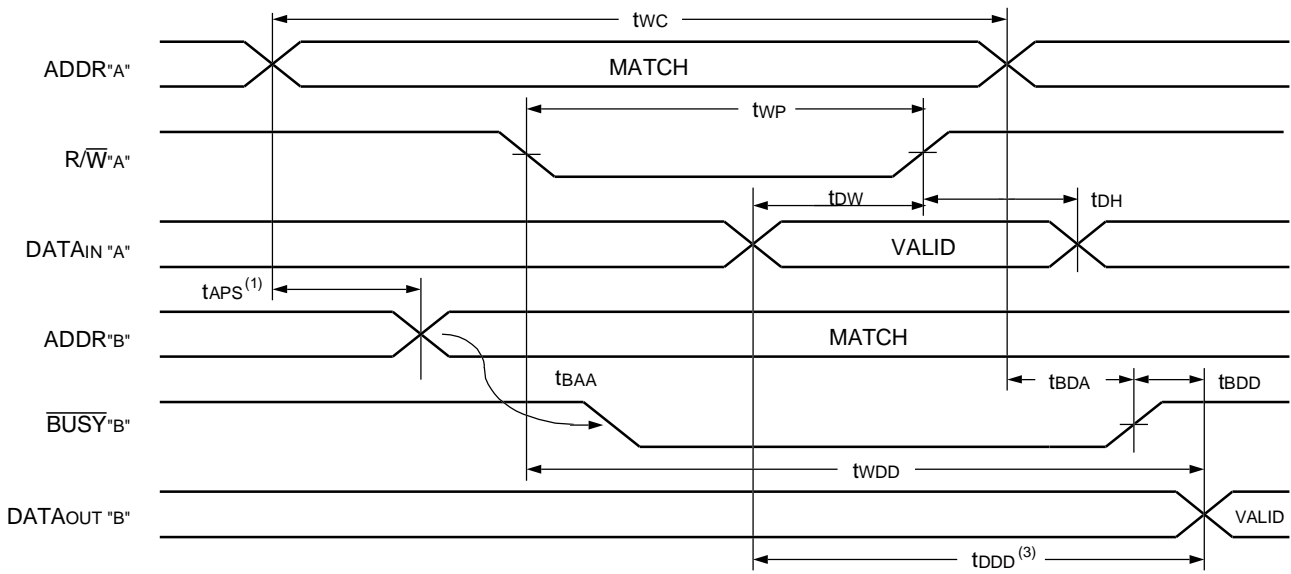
$t_{WC}$

ADDR"A"

MATCH

$t_{WP}$

R/$\overline{W}$"A"

$t_{DW}$

$t_{DH}$

DATA$_{IN}$ "A"

VALID

$t_{APS}^{(1)}$

ADDR"B"

MATCH

$t_{BAA}$

$t_{BDA}$

$t_{BDD}$

$\overline{BUSY}$"B"

$t_{WDD}$

DATA$_{OUT}$ "B"

VALID

$t_{DDD}^{(3)}$